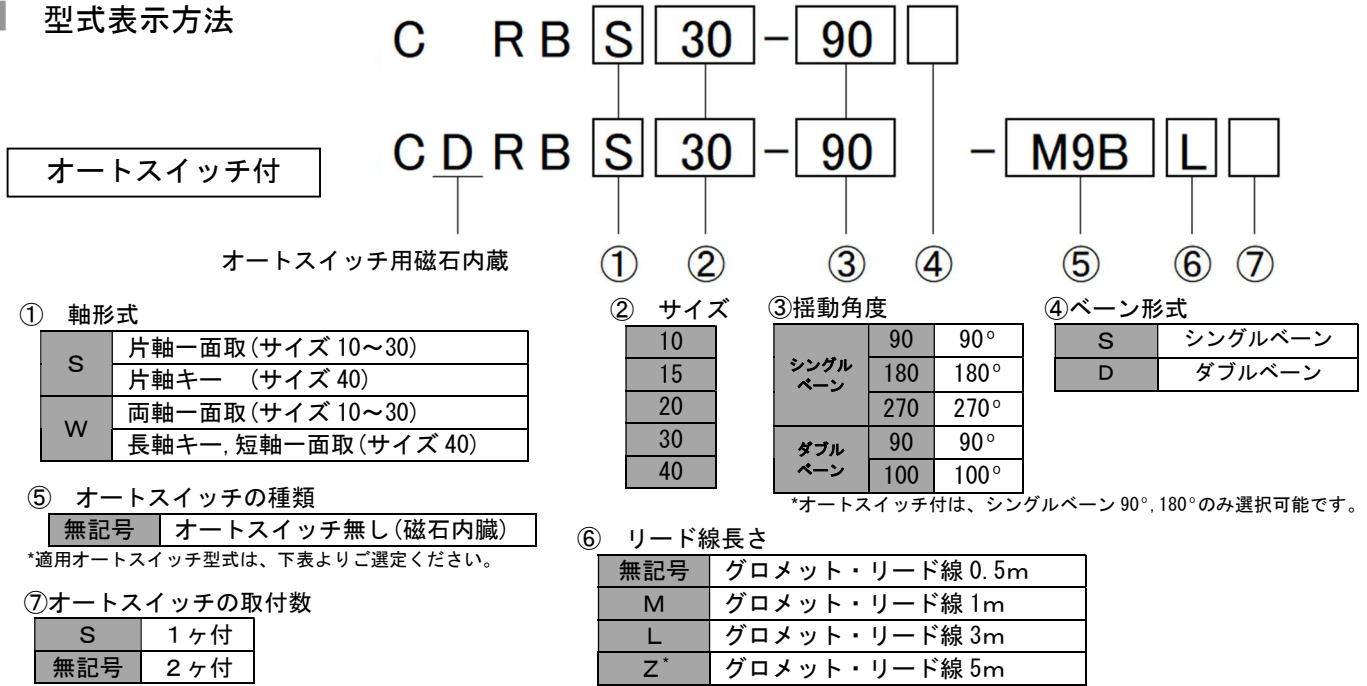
型式表示方法

C RB S 30 - 90

オートスイッチ付

CDRB S 30 - 90 - M9B L

オートスイッチ用磁石内蔵

① ② ③ ④ ⑤ ⑥ ⑦

① 軸形式

| S | 片軸一面取(サイズ 10～30) |
|---|---|
| | 片軸キー (サイズ 40) |
| W | 両軸一面取(サイズ 10～30) |
| | 長軸キー,短軸一面取(サイズ 40) |

② サイズ

| 10 |
|---|
| 15 |
| 20 |
| 30 |
| 40 |

③揺動角度

| シングルベーン | 90 | 90° |
|---|---|---|
| | 180 | 180° |
| | 270 | 270° |
| ダブルベーン | 90 | 90° |
| | 100 | 100° |

*オートスイッチ付は、シングルベーン 90°,180°のみ選択可能です。

④ベーン形式

| S | シングルベーン |
|---|---|
| D | ダブルベーン |

⑤ オートスイッチの種類

| 無記号 | オートスイッチ無し(磁石内蔵) |
|---|---|

*適用オートスイッチ型式は、下表よりご選定ください。

⑥ リード線長さ

| 無記号 | グロメット・リード線 0.5m |
|---|---|
| M | グロメット・リード線 1m |
| L | グロメット・リード線 3m |
| Z* | グロメット・リード線 5m |

⑦オートスイッチの取付数

| S | 1ヶ付 |
|---|---|
| 無記号 | 2ヶ付 |